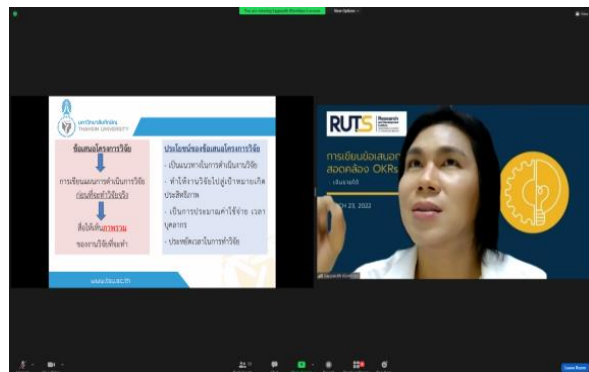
You are viewing Kasorn Kritsanon's screen

View Options

มหาวิทยาลัยทักษิณ
THAKSIN UNIVERSITY

ข้อเสนอโครงการวิจัย

การเขียนแผนการดำเนินการวิจัย ก่อนที่จะทำวิจัยจริง

สื่อให้เห็นภาพรวม ของงานวิจัยที่จะทำ

ประโยชน์ของข้อเสนอโครงการวิจัย

- เป็นแนวทางในการดำเนินงานวิจัย
- ทำให้งานวิจัยไปสู่เป้าหมายเกิดประสิทธิภาพ
- เป็นการประมาณค่าใช้จ่าย เวลา บุคลากร
- ประหยัดเวลาในการทำวิจัย

www.tsu.ac.th

RUTS Research

การเขียนข้อเสนอ
สอดคล้อง OKRs

CH 23, 2022

Leave Room